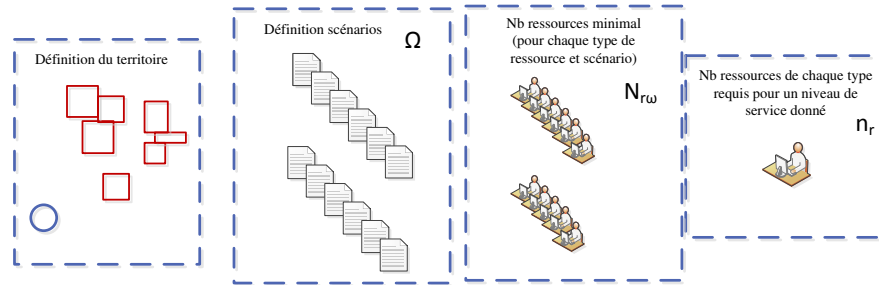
Définition du territoire

Définition scénarios

$\Omega$

Nb ressources minimal (pour chaque type de ressource et scénario)

$N_{r\omega}$

Nb ressources de chaque type requis pour un niveau de service donné

$n_r$